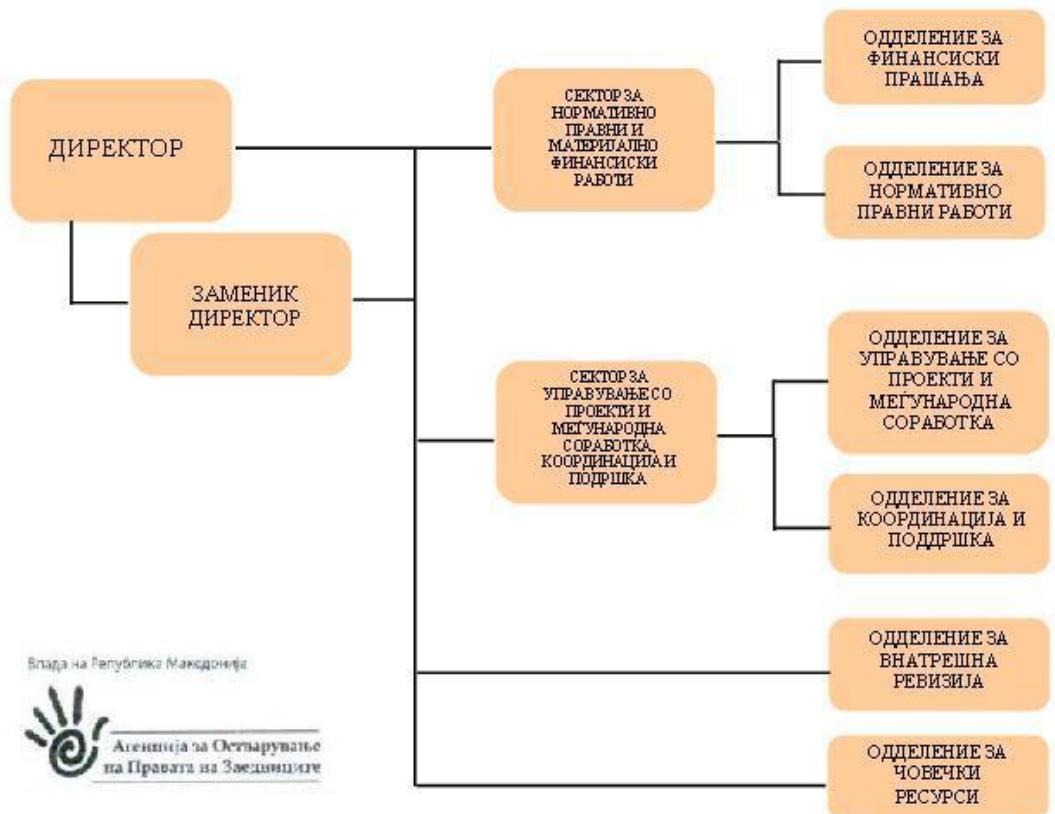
ДИРЕКТОР

ЗАМЕНИК ДИРЕКТОР

СЕКТОР ЗА НОРМАТИВНО ПРАВНИ И МАТЕРИЈАЛНО ФИНАНСИСКИ РАБОТИ

ОДДЕЛЕНИЕ ЗА ФИНАНСИСКИ ПРАШАЊА

ОДДЕЛЕНИЕ ЗА НОРМАТИВНО ПРАВНИ РАБОТИ

СЕКТОР ЗА УПРАВУВАЊЕ СО ПРОЕКТИ И МЕЃУНАРОДНА СОРАБОТКА, КООРДИНАЦИЈА И ПОДРШКА

ОДДЕЛЕНИЕ ЗА УПРАВУВАЊЕ СО ПРОЕКТИ И МЕЃУНАРОДНА СОРАБОТКА

ОДДЕЛЕНИЕ ЗА КООРДИНАЦИЈА И ПОДДРШКА

ОДДЕЛЕНИЕ ЗА ВНАТРЕШНА РЕВИЗИЈА

ОДДЕЛЕНИЕ ЗА ЧОВЕЧКИ РЕСУРСИ

Влада на Република Македонија

Агенција за Остварување на Правата на Заедниците